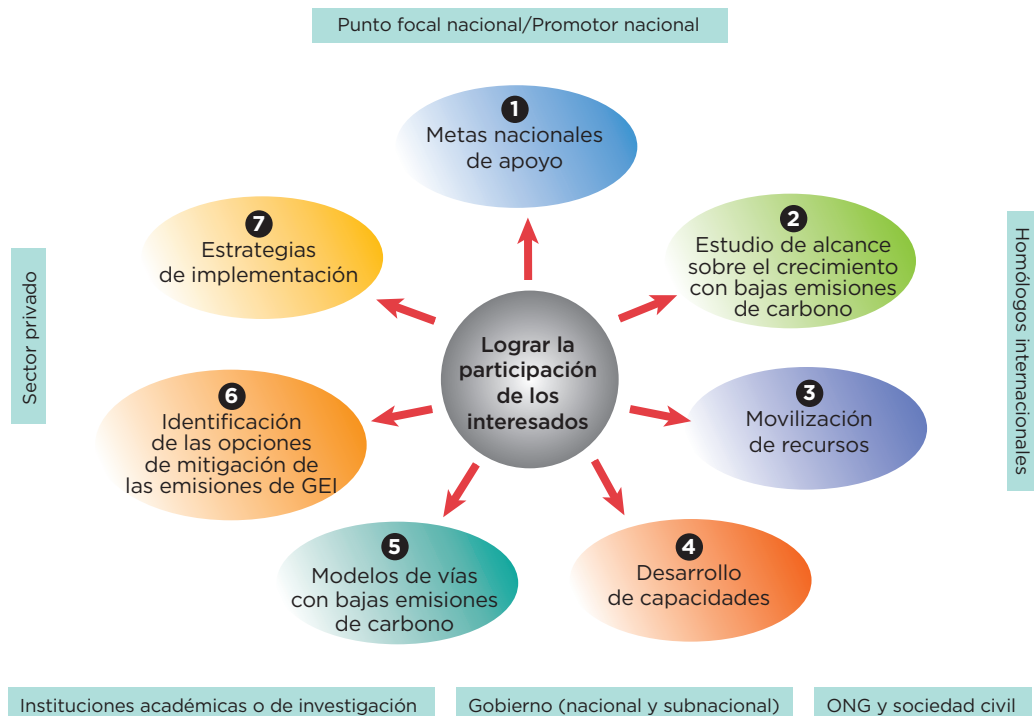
Punto focal nacional/Promotor nacional

1
Metas nacionales de apoyo

2
Estudio de alcance sobre el crecimiento con bajas emisiones de carbono

3
Movilización de recursos

4
Desarrollo de capacidades

5
Modelos de vías con bajas emisiones de carbono

6
Identificación de las opciones de mitigación de las emisiones de GEI

7
Estrategias de implementación

Lograr la participación de los interesados

Sector privado

Homólogos internacionales

Instituciones académicas o de investigación

Gobierno (nacional y subnacional)

ONG y sociedad civil